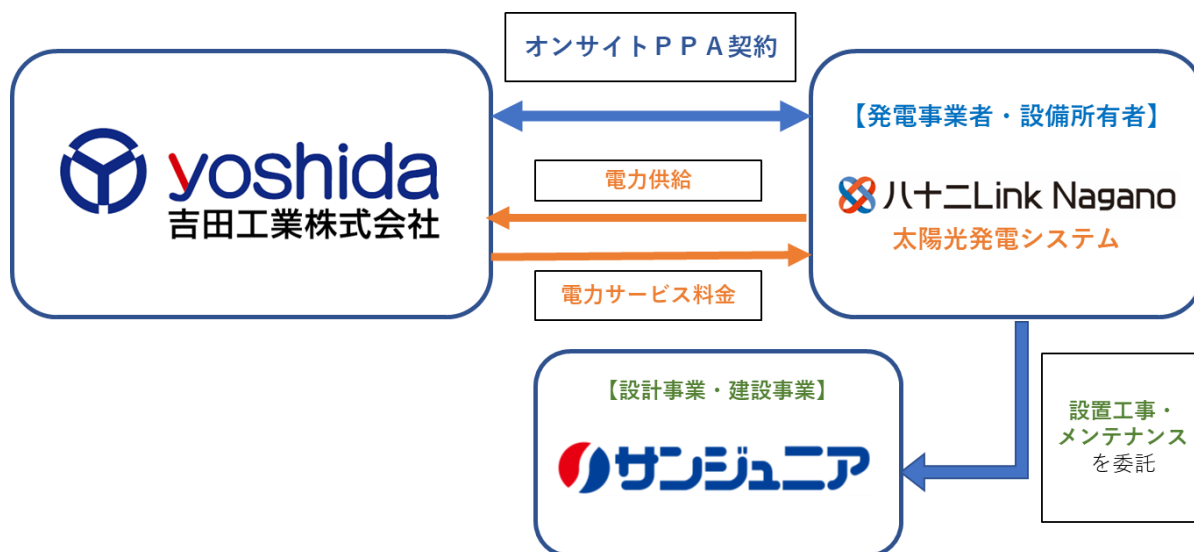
オンサイトＰＰＡ契約

yoshida
吉田工業株式会社

電力供給

電力サービス料金

【発電事業者・設備所有者】

ハ十二Link Nagano
太陽光発電システム

【設計事業・建設事業】

サンジュニア

設置工事・
メンテナンス
を委託